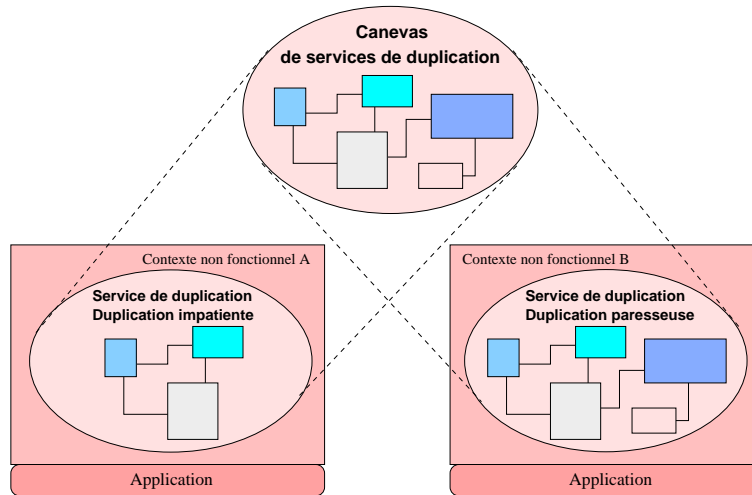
Canevas
de services de duplication

Contexte non fonctionnel A

Service de duplication
Duplication impatiente

Application

Contexte non fonctionnel B

Service de duplication
Duplication paresseuse

Application